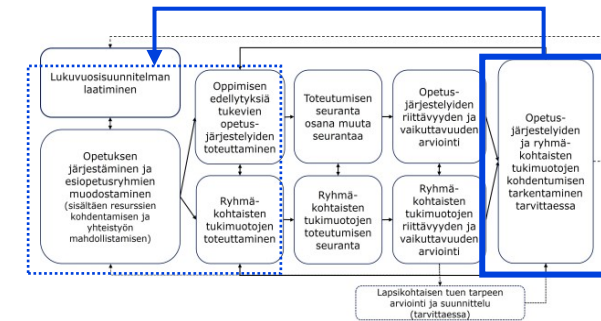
Lukuvuosisuunnitelman laatiminen

Opetuksen järjestäminen ja esiopetusryhmien muodostaminen (sisältäen resurssien kohdentamisen ja yhteistyön mahdollistamisen)

Oppimisen edellytyksiä tukevien opetusjärjestelyiden toteuttaminen

Ryhmäkohtaisten tukimuotojen toteuttaminen

Toteutumisen seuranta osana muuta seurantaa

Ryhmäkohtaisten tukimuotojen toteutumisen seuranta

Opetusjärjestelyiden riittävyyden ja vaikuttavuuden arviointi

Ryhmäkohtaisten tukimuotojen riittävyyden ja vaikuttavuuden arviointi

Opetusjärjestelyiden ja ryhmäkohtaisten tukimuotojen kohdentumisen tarkentaminen tarvittaessa

Lapsikohtaisen tuen tarpeen arviointi ja suunnittelu (tarvittaessa)